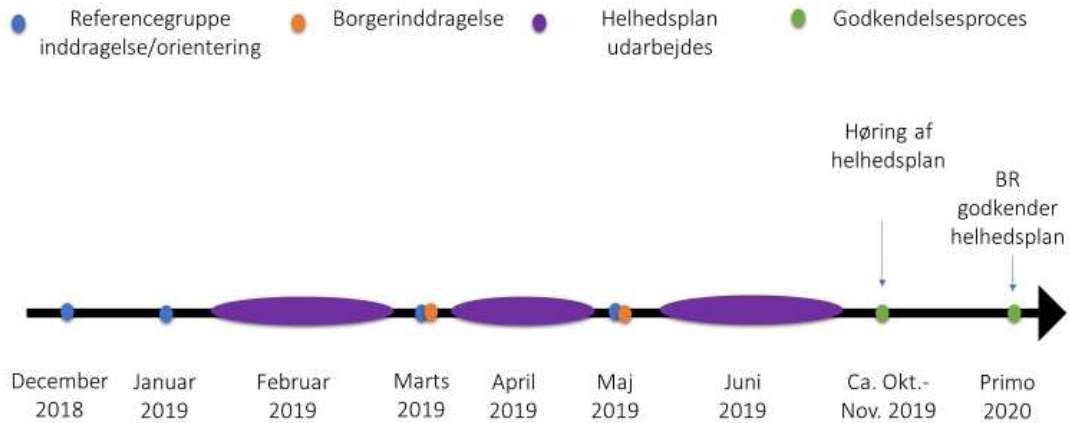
Referencegruppe inddragelse/orientering

Borgerinddragelse

Helhedsplan udarbejdes

Godkendelsesproces

Høring af helhedsplan

BR godkender helhedsplan

December 2018

Januar 2019

Februar 2019

Marts 2019

April 2019

Maj 2019

Juni 2019

Ca. Okt.-Nov. 2019

Primo 2020